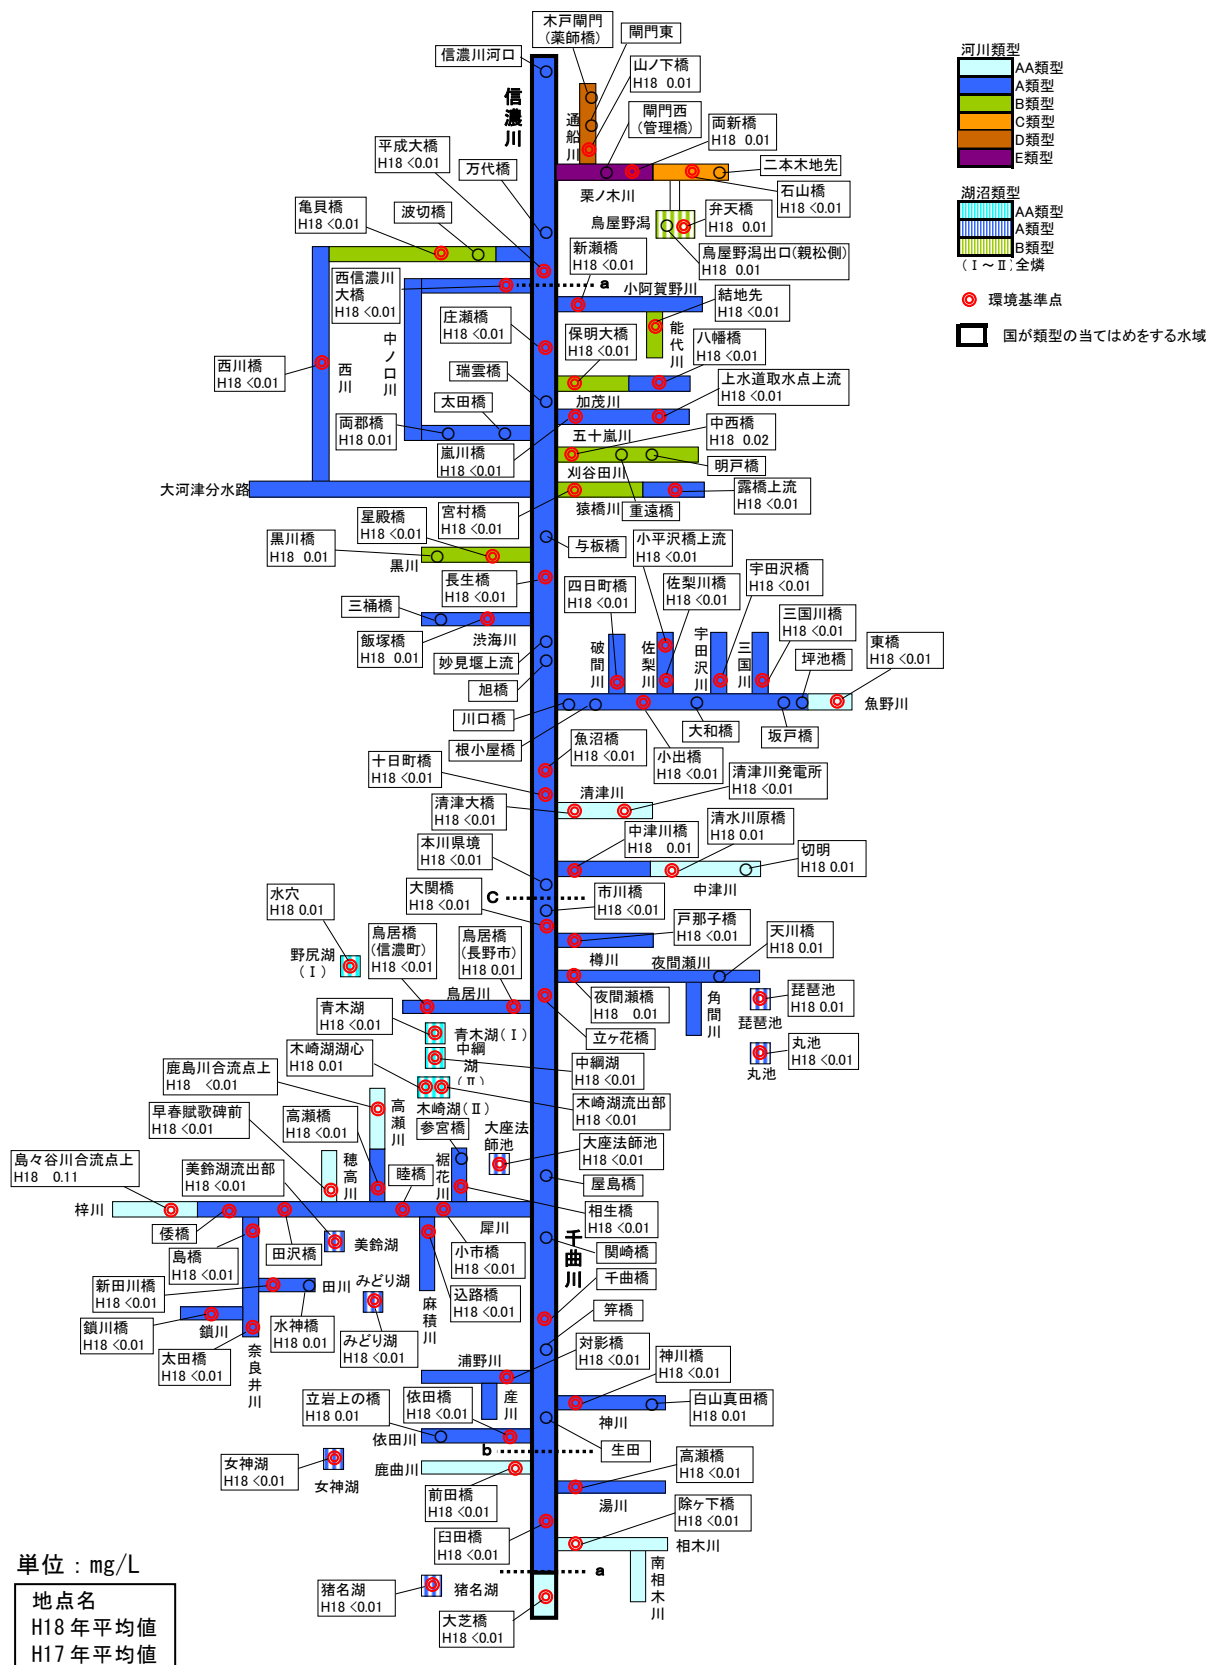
木戸閘門（薬師橋）
閘門東
信濃川河口
信濃川
山ノ下橋
H18 0.01
通船川
閘門西（管理橋）
両新橋
H18 0.01
平成大橋
H18 <0.01
万代橋
二本木地先
栗ノ木川
石山橋
H18 <0.01
亀貝橋
H18 <0.01
波切橋
鳥屋野潟
弁天橋
H18 0.01
新潟橋
H18 <0.01
鳥屋野潟出口（親松側）
H18 0.01
西信濃川大橋
H18 <0.01
a
小阿賀野川
結地先
H18 <0.01
中ノ口川
庄瀬橋
H18 <0.01
保明大橋
H18 <0.01
能代川
八幡橋
H18 <0.01
西川橋
H18 <0.01
西川
瑞雲橋
上水道取水点上流
H18 <0.01
太田橋
加茂川
両郡橋
H18 0.01
中西橋
H18 0.02
五十嵐川
嵐川橋
H18 <0.01
明戸橋
刈谷田川
大河津分水路
露橋上流
H18 <0.01
星殿橋
H18 <0.01
宮村橋
H18 <0.01
猿橋川
重遠橋
黒川橋
H18 0.01
黒川
与板橋
小平沢橋上流
H18 <0.01
長生橋
H18 <0.01
宇田沢橋
H18 <0.01
四日町橋
H18 <0.01
佐梨川橋
H18 <0.01
三桶橋
三国川橋
H18 <0.01
渋海川
東橋
H18 <0.01
飯塚橋
H18 0.01
破間川
佐梨川
宇田沢川
三国川
坪池橋
妙見堰上流
旭橋
魚野川
川口橋
大和橋
坂戸橋
根小屋橋
魚沼橋
H18 <0.01
十日町橋
H18 <0.01
小出橋
H18 <0.01
清津川発電所
H18 <0.01
清津川
清津大橋
H18 <0.01
清水川原橋
H18 0.01
中津川橋
H18 0.01
本川県境
H18 <0.01
切明
H18 0.01
中津川
水穴
H18 0.01
大関橋
H18 <0.01
C
市川橋
H18 <0.01
戸那子橋
H18 <0.01
野尻湖（I）
鳥居橋（信濃町）
H18 <0.01
鳥居橋（長野市）
H18 0.01
天川橋
H18 0.01
樽川
夜間瀬川
鳥居川
夜間瀬橋
H18 0.01
角間川
琵琶池
H18 0.01
琵琶池
青木湖
H18 <0.01
青木湖（I）
立ヶ花橋
中綱湖
丸池
H18 <0.01
丸池
木崎湖湖心
H18 0.01
中綱湖
H18 <0.01
鹿島川合流点上
H18 <0.01
（II）
木崎湖流出部
H18 <0.01
早春賦歌碑前
H18 <0.01
高瀬橋
H18 <0.01
高瀬川
木崎湖（II）
参宮橋
大座法師池
大座法師池
H18 <0.01
島々谷川合流点上
H18 0.11
美鈴湖流出部
H18 <0.01
穂高川
睦橋
裾花川
屋島橋
梓川
倭橋
相生橋
H18 <0.01
犀川
千曲川
関崎橋
島橋
H18 <0.01
田沢橋
美鈴湖
小市橋
H18 <0.01
千曲橋
新田川橋
H18 <0.01
田川
みどり湖
込路橋
H18 <0.01
笄橋
鎖川橋
H18 <0.01
鎖川
水神橋
H18 0.01
麻績川
みどり湖
H18 <0.01
対影橋
H18 <0.01
太田橋
H18 <0.01
奈良井川
浦野川
神川橋
H18 <0.01
立岩上の橋
H18 0.01
依田橋
H18 <0.01
産川
白山真田橋
H18 0.01
神川
依田川
b
生田
女神湖
H18 <0.01
女神湖
鹿曲川
高瀬橋
H18 <0.01
前田橋
H18 <0.01
湯川
除ヶ下橋
H18 <0.01
臼田橋
H18 <0.01
相木川
南相木川
a
猪名湖
H18 <0.01
猪名湖
大芝橋
H18 <0.01
単位：mg/L
地点名
H18 年平均値
H17 年平均値
河川類型
AA類型
A類型
B類型
C類型
D類型
E類型
湖沼類型
AA類型
A類型
B類型
（I～II：全燐
環境基準点
国が類型の当てはめをする水域